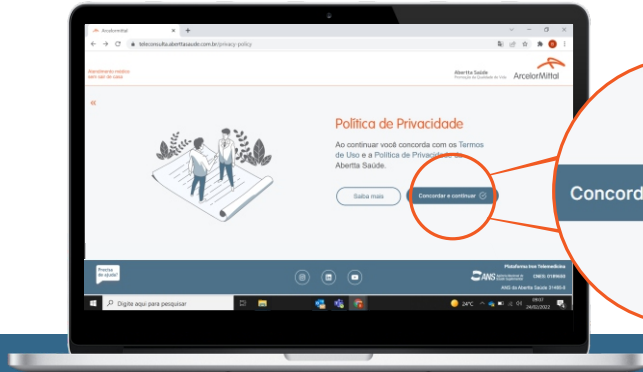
ArcelorMittal

teleconsulta.aberttasaude.com.br/privacy-policy

Atendimento médico sem sair de casa

Abertta Saúde

ArcelorMittal

«

Política de Privacidade

Ao continuar você concorda com os Termos de Uso e a Política de Privacidade da Abertta Saúde.

Saiba mais

Concordar e continuar

Concord

Precisa de ajuda?

Plataforma Inov Telemedicina

ANS

CNES: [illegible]

ANS da Abertta Saúde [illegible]

Digite aqui para pesquisar

24°C

09:07

24/02/2022